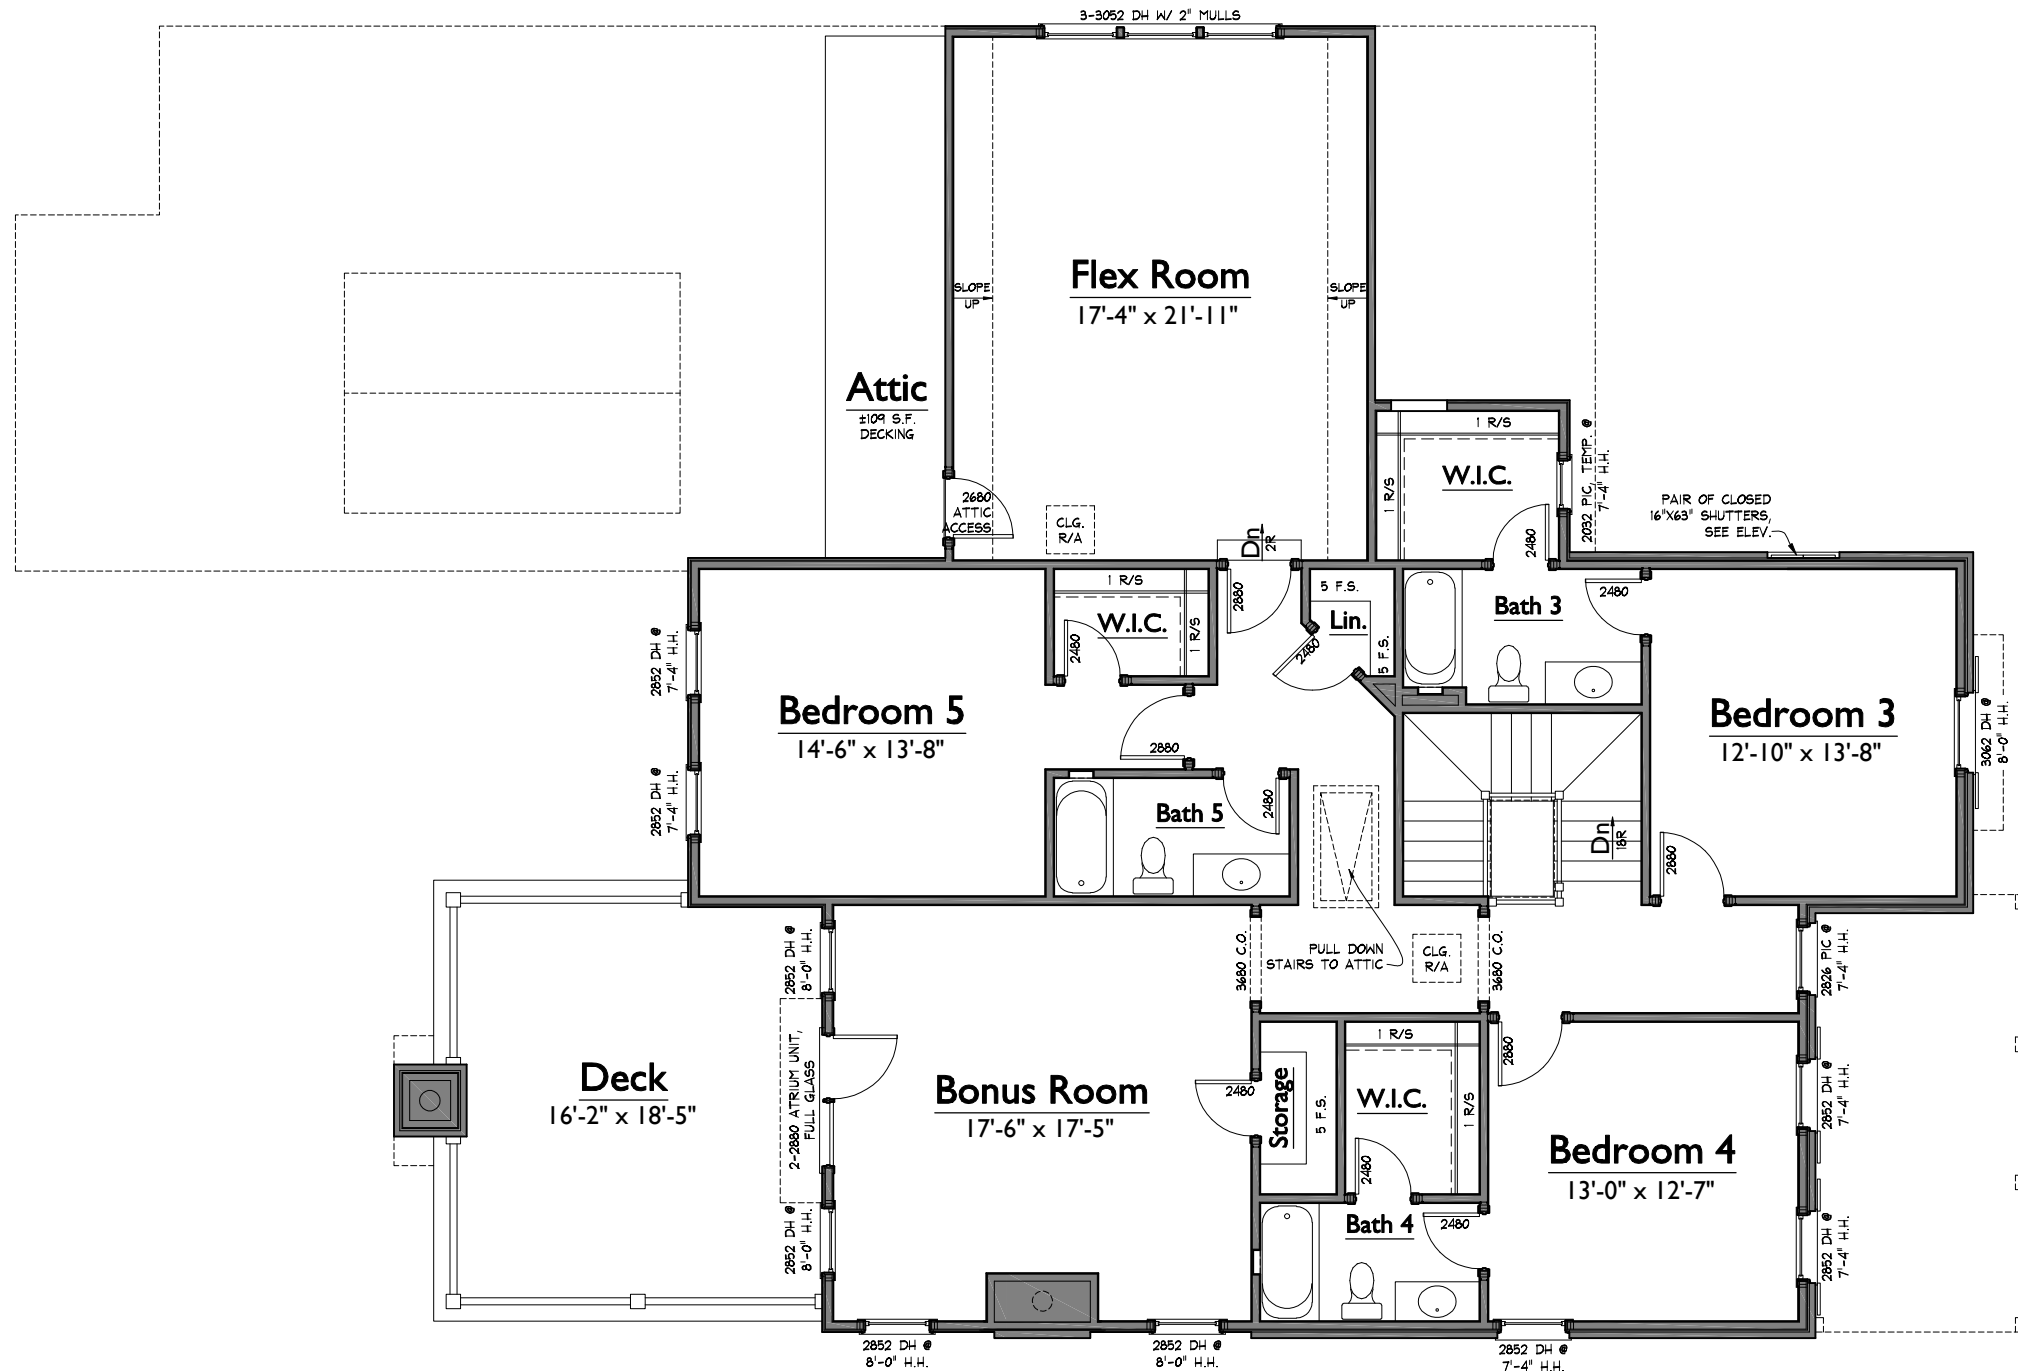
3-3052 DH W/ 2" MULLS

Flex Room
17'-4" x 21'-11"

SLOPE UP

SLOPE UP

Attic
±109 S.F. DECKING

2680 ATTIC ACCESS

CLG. R/A

Dn 2R

1 R/S

W.I.C.

1 R/S

2480

2032 PIC. TEMP. @ 7'-4" H.H.

PAIR OF CLOSED 16"X63" SHUTTERS, SEE ELEV.

1 R/S

W.I.C.

1 R/S

2480

2880

5 F.S.

Lin.

5 F.S.

2480

Bath 3

2480

2852 DH @ 7'-4" H.H.

Bedroom 5
14'-6" x 13'-8"

2880

Bedroom 3
12'-10" x 13'-8"

3062 DH @ 8'-0" H.H.

2852 DH @ 7'-4" H.H.

Bath 5

2480

Dn 18R

2880

PULL DOWN STAIRS TO ATTIC

CLG. R/A

3680 C.O.

3680 C.O.

2852 DH @ 8'-0" H.H.

2-2880 ATRIUM UNIT, FULL GLASS

2826 PIC @ 7'-4" H.H.

Deck
16'-2" x 18'-5"

Bonus Room
17'-6" x 17'-5"

2480

Storage

5 F.S.

1 R/S

W.I.C.

1 R/S

2880

2852 DH @ 7'-4" H.H.

2480

Bedroom 4
13'-0" x 12'-7"

Bath 4

2480

2852 DH @ 8'-0" H.H.

2852 DH @ 7'-4" H.H.

2852 DH @ 8'-0" H.H.

2852 DH @ 8'-0" H.H.

2852 DH @ 7'-4" H.H.